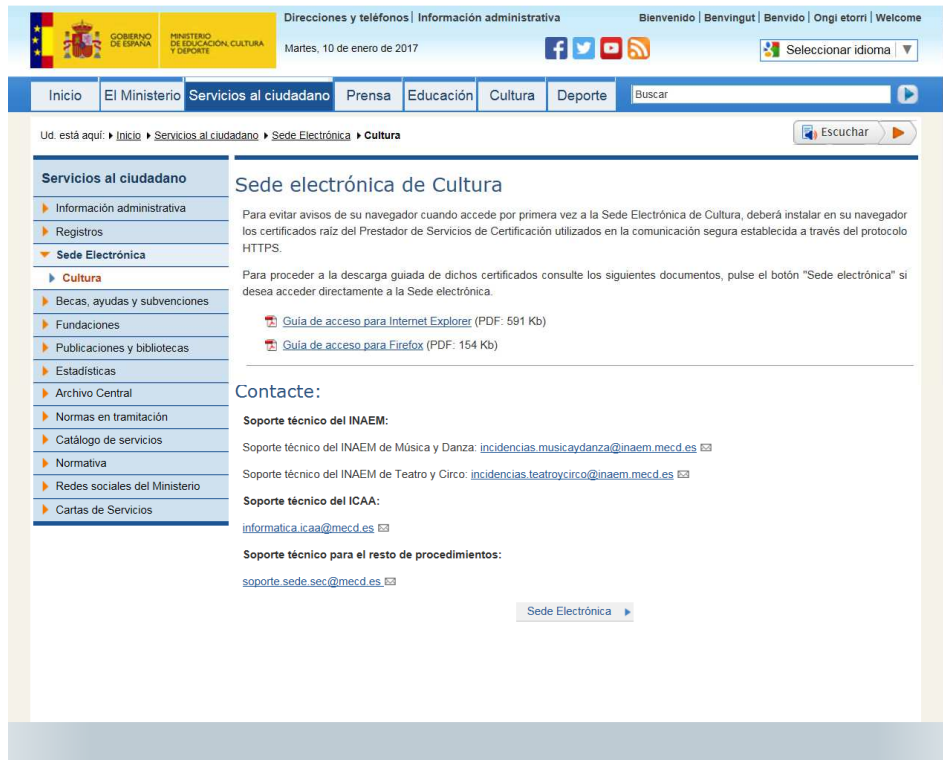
GOBIERNO DE ESPAÑA
MINISTERIO DE EDUCACIÓN, CULTURA Y DEPORTE

Direcciones y teléfonos | Información administrativa

Bienvenido | Benvingut | Benvido | Ongi etorri | Welcome

Martes, 10 de enero de 2017

Seleccionar idioma

Inicio | El Ministerio | Servicios al ciudadano | Prensa | Educación | Cultura | Deporte

Buscar

Ud. está aquí: Inicio ▸ Servicios al ciudadano ▸ Sede Electrónica ▸ Cultura

Escuchar

Servicios al ciudadano
Información administrativa
Registros
Sede Electrónica
Cultura
Becas, ayudas y subvenciones
Fundaciones
Publicaciones y bibliotecas
Estadísticas
Archivo Central
Normas en tramitación
Catálogo de servicios
Normativa
Redes sociales del Ministerio
Cartas de Servicios

Sede electrónica de Cultura

Para evitar avisos de su navegador cuando accede por primera vez a la Sede Electrónica de Cultura, deberá instalar en su navegador los certificados raíz del Prestador de Servicios de Certificación utilizados en la comunicación segura establecida a través del protocolo HTTPS.

Para proceder a la descarga guiada de dichos certificados consulte los siguientes documentos, pulse el botón "Sede electrónica" si desea acceder directamente a la Sede electrónica.

Guía de acceso para Internet Explorer (PDF: 591 Kb)

Guía de acceso para Firefox (PDF: 154 Kb)

Contacte:

Soporte técnico del INAEM:

Soporte técnico del INAEM de Música y Danza: incidencias.musicaydanza@inaem.mecd.es

Soporte técnico del INAEM de Teatro y Circo: incidencias.teatroycirco@inaem.mecd.es

Soporte técnico del ICAA:

informatica.icaa@mecd.es

Soporte técnico para el resto de procedimientos:

soporte.sede.sec@mecd.es

Sede Electrónica